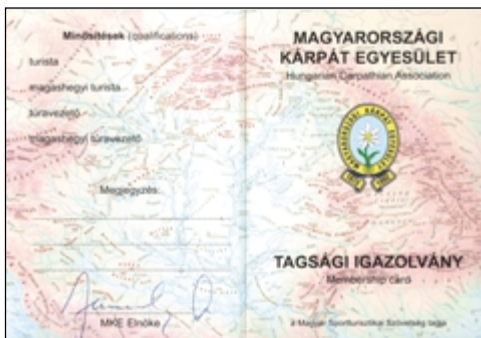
Minősítések (qualifications)

turista

magashegyi turista

túravezető

magashegyi túravezető

Megjegyzés

MKE Elnöke

MAGYARORSZÁGI KÁRPÁT EGYESÜLET

Hungarian Carpathian Association

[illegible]

TAGSÁGI IGAZOLVÁNY

Membership card

a Magyar Sportturisztikai Szövetség tagja